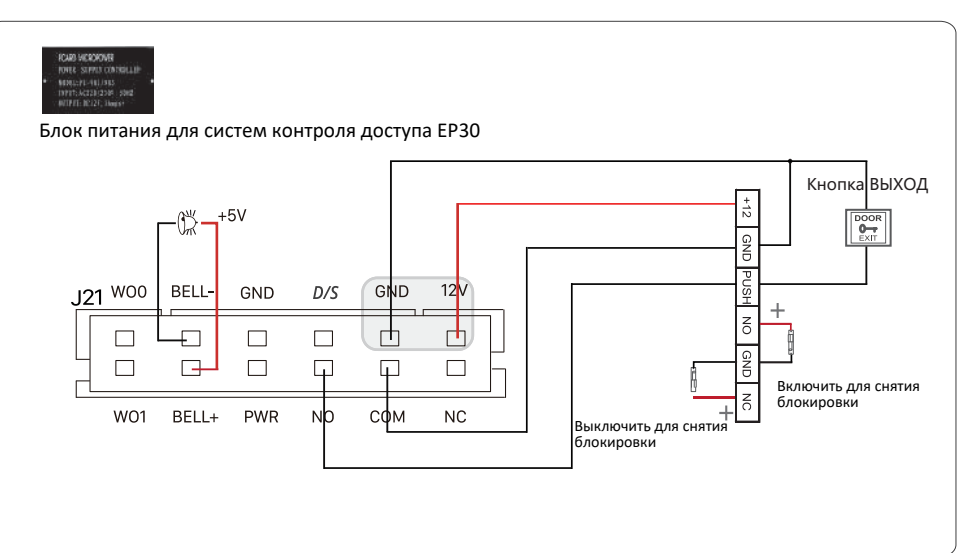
FCARD MICROPOWER
POWER SUPPLY CONTROLLER
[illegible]
INPUT: AC220/250V 50HZ
OUTPUT: DC12V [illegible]

Блок питания для систем контроля доступа EP30

Кнопка ВЫХОД

DOOR
EXIT

+5V

J21 WO0 BELL- GND D/S GND 12V

WO1 BELL+ PWR NO COM NC

+12
GND
PUSH
NO
GND
NC

+

+

Включить для снятия блокировки

Выключить для снятия блокировки